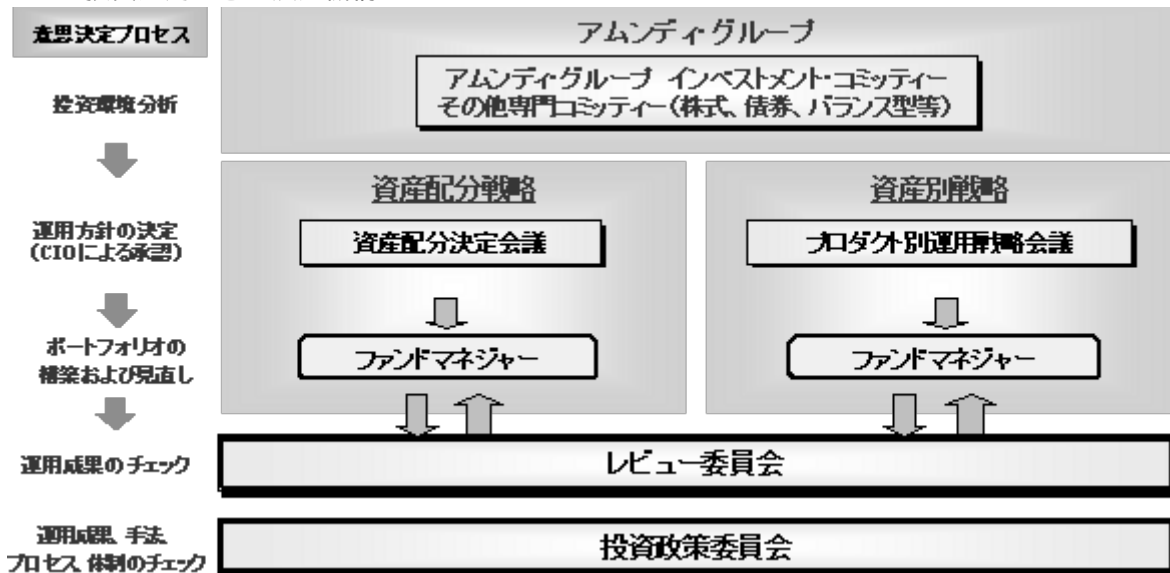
意思決定プロセス

投資環境分析

運用方針の決定
（CIOによる承認）

ポートフォリオの
構築および見直し

運用成果のチェック

運用成果、手法、
プロセス、体制のチェック

アムンディグループ

アムンディグループ インベストメント・コミッティー
その他専門コミッティー（株式、債券、バランス型等）

資産配分戦略

資産配分決定会議

ファンドマネジャー

資産別戦略

プロダクト別運用戦略会議

ファンドマネジャー

レビュー委員会

投資政策委員会